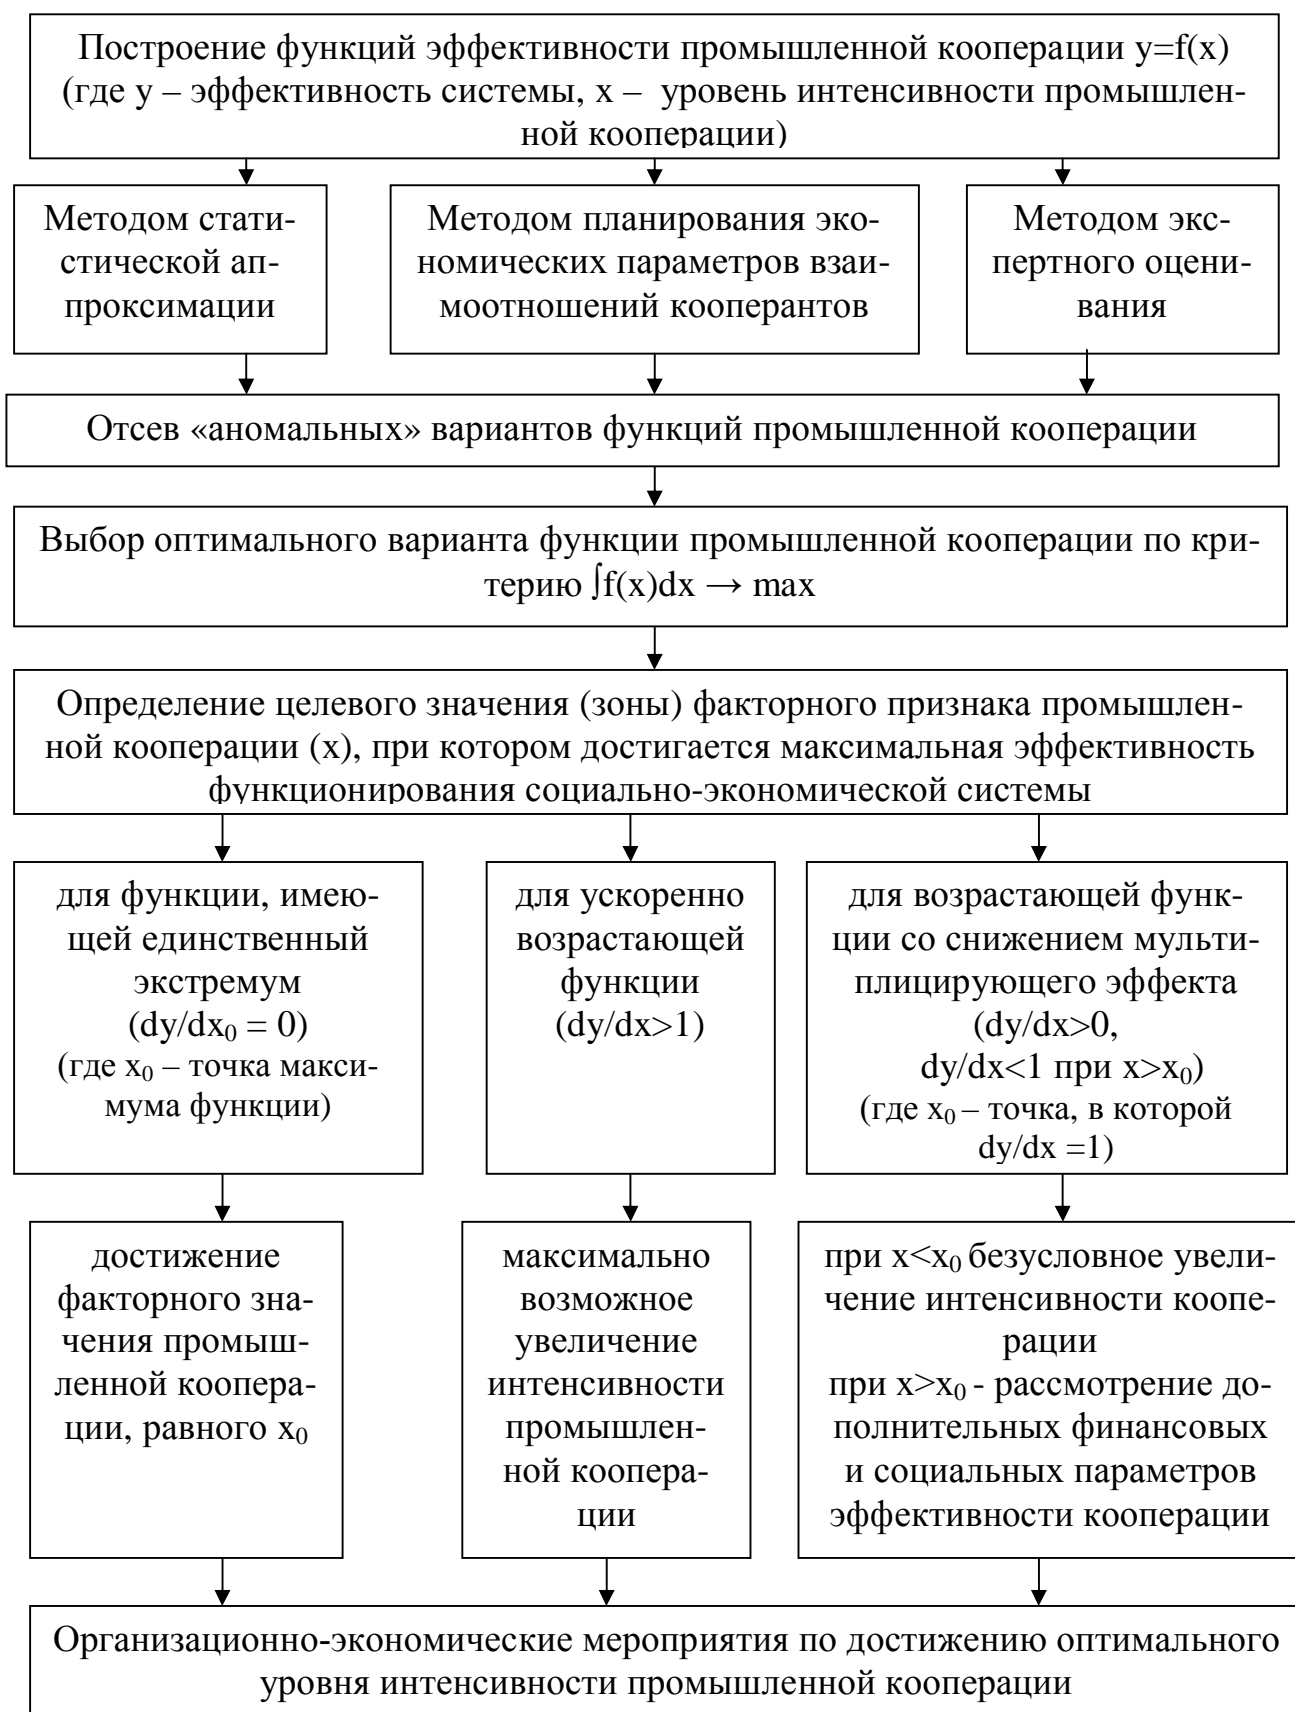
Построение функций эффективности промышленной кооперации y=f(x) (где y – эффективность системы, x – уровень интенсивности промышленной кооперации)

Методом статистической апроксимации

Методом планирования экономических параметров взаимоотношений кооперантов

Методом экспертного оценивания

Отсев «аномальных» вариантов функций промышленной кооперации

Выбор оптимального варианта функции промышленной кооперации по критерию $\int f(x)dx \rightarrow max$

Определение целевого значения (зоны) факторного признака промышленной кооперации (x), при котором достигается максимальная эффективность функционирования социально-экономической системы

для функции, имеющей единственный экстремум ($dy/dx_0 = 0$) (где $x_0$ – точка максимума функции)

для ускоренно возрастающей функции ($dy/dx>1$)

для возрастающей функции со снижением мультиплицирующего эффекта ($dy/dx>0$, $dy/dx<1$ при $x>x_0$) (где $x_0$ – точка, в которой $dy/dx =1$)

достижение факторного значения промышленной кооперации, равного $x_0$

максимально возможное увеличение интенсивности промышленной кооперации

при $x<x_0$ безусловное увеличение интенсивности кооперации
при $x>x_0$ - рассмотрение дополнительных финансовых и социальных параметров эффективности кооперации

Организационно-экономические мероприятия по достижению оптимального уровня интенсивности промышленной кооперации